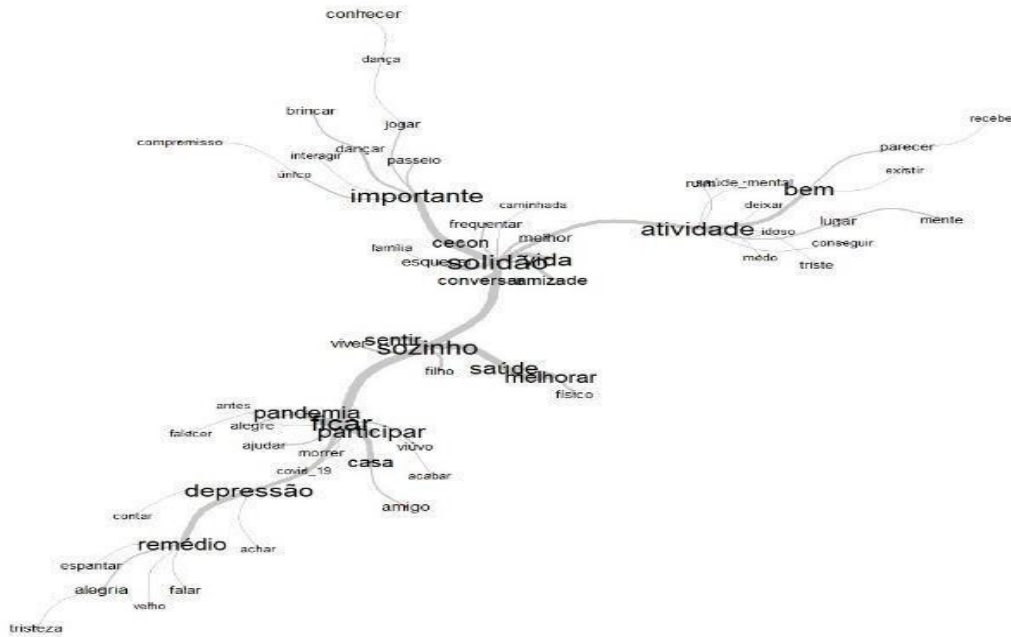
conhecer
dança
brincar
jogar
compromisso
interagir
dançar
passeio
único
importante
caminhada
frequentar
família
cecon
melhor
esquecer
solidão
vida
conversar
amizade
receber
parecer
existir
ruim
saúde_mental
bem
deixar
lugar
mente
atividade
idoso
conseguir
medo
triste
viver
sentir
sozinho
filho
saúde
melhorar
físico
antes
pandemia
falecer
alegre
ficar
participar
ajudar
morrer
viúvo
covid_19
casa
acabar
depressão
amigo
contar
remédio
achar
espantar
alegria
falar
velho
tristeza